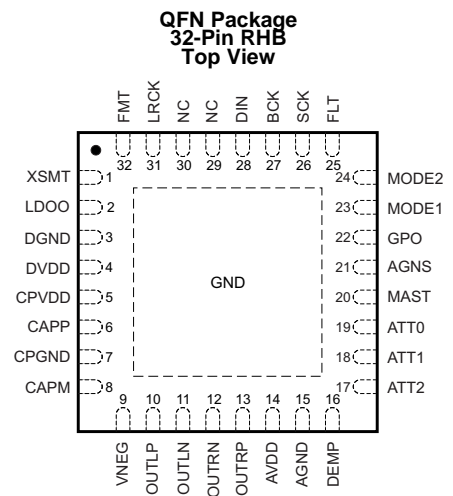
QFN Package
32-Pin RHB
Top View

FMT 32
LRCK 31
NC 30
NC 29
DIN 28
BCK 27
SCK 26
FLT 25

XSMT 1
LDOO 2
DGND 3
DVDD 4
CPVDD 5
CAPP 6
CPGND 7
CAPM 8

GND

24 MODE2
23 MODE1
22 GPO
21 AGNS
20 MAST
19 ATT0
18 ATT1
17 ATT2

9 VNEG
10 OUTLP
11 OUTLN
12 OUTRN
13 OUTRP
14 AVDD
15 AGND
16 DEMP